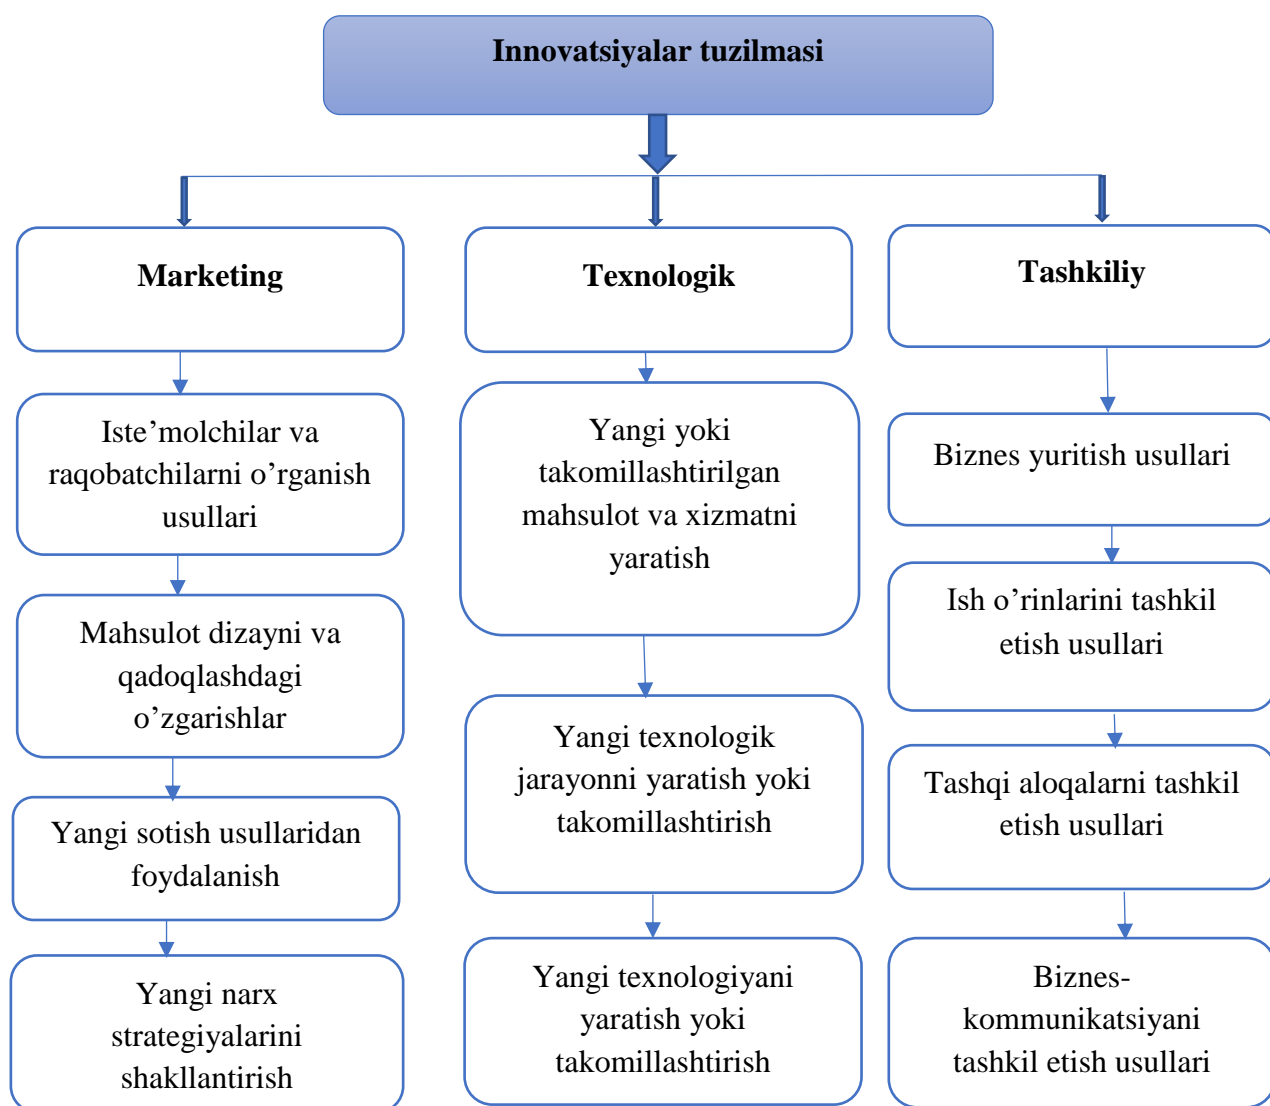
Innovatsiyalar tuzilmasi

Marketing

Iste’molchilar va raqobatchilarni o’rganish usullari

Mahsulot dizayni va qadoqlashdagi o’zgarishlar

Yangi sotish usullaridan foydalanish

Yangi narx strategiyalarini shakllantirish

Texnologik

Yangi yoki takomillashtirilgan mahsulot va xizmatni yaratish

Yangi texnologik jarayonni yaratish yoki takomillashtirish

Yangi texnologiyani yaratish yoki takomillashtirish

Tashkiliy

Biznes yuritish usullari

Ish o’rinlarini tashkil etish usullari

Tashqi aloqalarni tashkil etish usullari

Biznes-kommunikatsiyani tashkil etish usullari